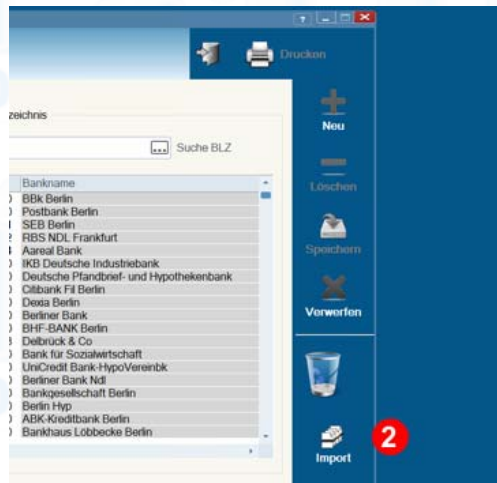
?

Drucken

Neu

Löschen

Speichern

Verwerfen

Import

2

zeichnis

... Suche BLZ

| Bankname |
|---|
| BBk Berlin |
| Postbank Berlin |
| SEB Berlin |
| RBS NDL Frankfurt |
| Aareal Bank |
| IKB Deutsche Industriebank |
| Deutsche Pfandbrief- und Hypothekenbank |
| Citibank Fil Berlin |
| Dexia Berlin |
| Berliner Bank |
| BHF-BANK Berlin |
| Delbrück & Co |
| Bank für Sozialwirtschaft |
| UniCredit Bank-HypoVereinbk |
| Berliner Bank Ndl |
| Bankgesellschaft Berlin |
| Berlin Hyp |
| ABK-Kreditbank Berlin |
| Bankhaus Löbbecke Berlin |